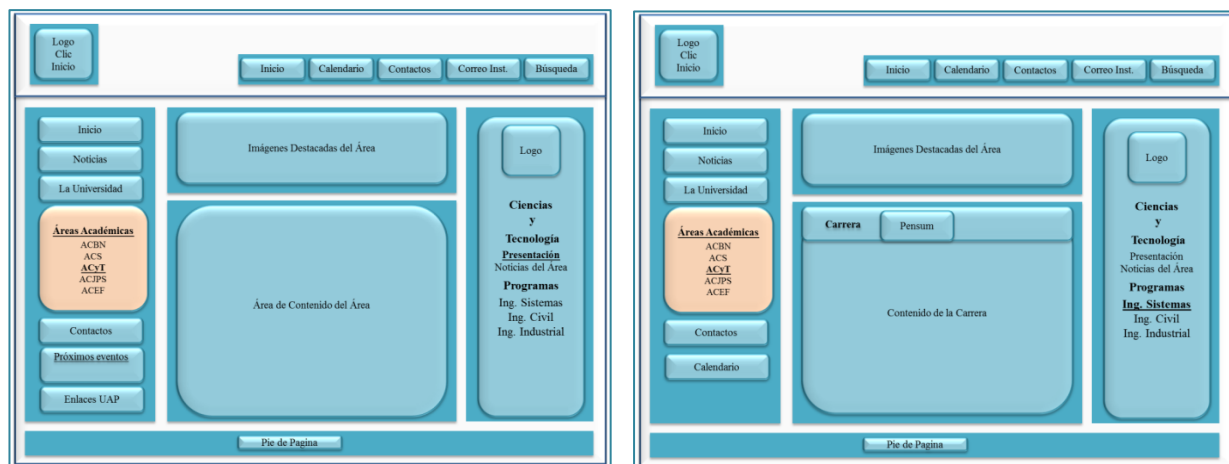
Logo
Clic
Inicio

Inicio | Calendario | Contactos | Correo Inst. | Búsqueda

Inicio
Noticias
La Universidad

Áreas Académicas
ACBN
ACS
ACyT
ACJPS
ACEF

Contactos
Próximos eventos
Enlaces UAP

Imágenes Destacadas del Área

Área de Contenido del Área

Logo

Ciencias
y
Tecnología
Presentación
Noticias del Área
Programas
Ing. Sistemas
Ing. Civil
Ing. Industrial

Pie de Pagina

Logo
Clic
Inicio

Inicio | Calendario | Contactos | Correo Inst. | Búsqueda

Inicio
Noticias
La Universidad

Áreas Académicas
ACBN
ACS
ACyT
ACJPS
ACEF

Contactos
Calendario

Imágenes Destacadas del Área

Carrera
Pensum

Contenido de la Carrera

Logo

Ciencias
y
Tecnología
Presentación
Noticias del Área
Programas
Ing. Sistemas
Ing. Civil
Ing. Industrial

Pie de Pagina